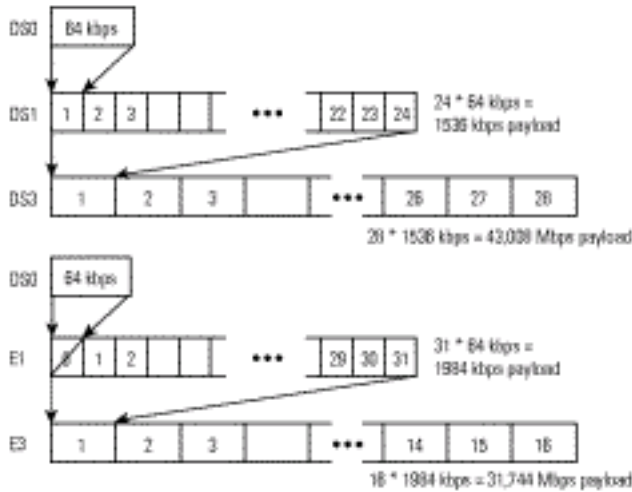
DS0

64 kbps

DS1

| 1 | 2 | 3 | | | ••• | 22 | 23 | 24 |
|---|---|---|---|---|---|---|---|---|

24 * 64 kbps = 1536 kbps payload

DS3

| 1 | 2 | 3 | | ••• | 26 | 27 | 28 |
|---|---|---|---|---|---|---|---|

28 * 1536 kbps = 43,008 Mbps payload

DS0

64 kbps

E1

| 0 | 1 | 2 | | | ••• | 29 | 30 | 31 |
|---|---|---|---|---|---|---|---|---|

31 * 64 kbps = 1984 kbps payload

E3

| 1 | 2 | 3 | | ••• | 14 | 15 | 16 |
|---|---|---|---|---|---|---|---|

16 * 1984 kbps = 31,744 Mbps payload